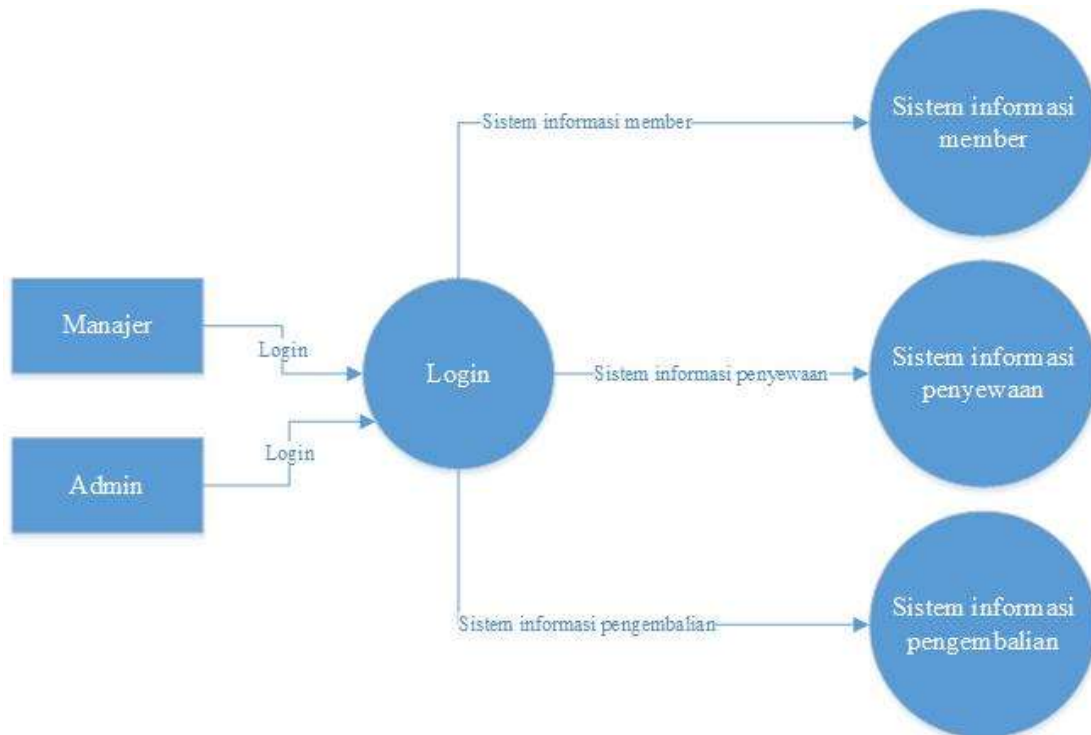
Sistem informasi member

Sistem informasi member

Manajer

Login

Login

Sistem informasi penyewaan

Sistem informasi penyewaan

Login

Admin

Sistem informasi pengembalian

Sistem informasi pengembalian